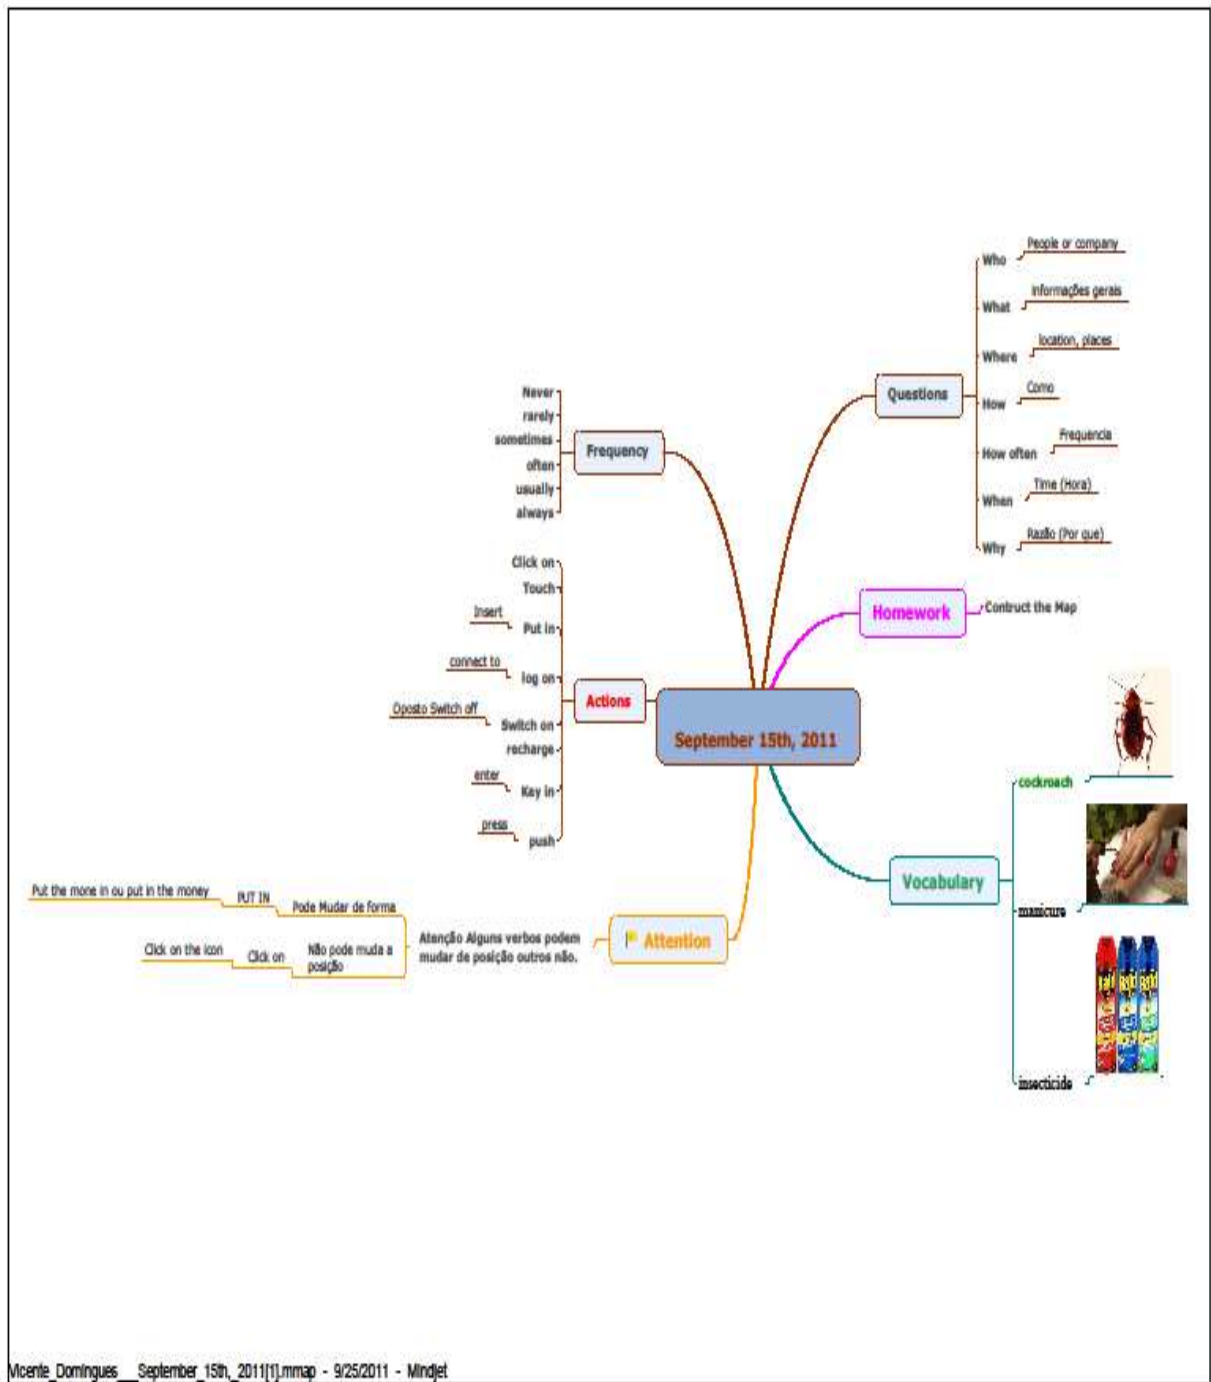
September 15th, 2011

Questions
Who
People or company
What
Informações gerais
Where
location, places
How
Como
How often
Frequencia
When
Time (Hora)
Why
Razão (Por que)

Frequency
Never
rarely
sometimes
often
usually
always

Homework
Contruct the Map

Actions
Click on
Touch
Put in
Insert
log on
connect to
Switch on
Oposto Switch off
recharge
Key in
enter
push
press

Vocabulary
cockroach
manicure
insecticide

Attention
Atenção Alguns verbos podem mudar de posição outros não.
Pode Mudar de forma
PUT IN
Put the mone in ou put in the money
Não pode muda a posição
Click on
Click on the icon

Vicente_Domingues__September_15th, 2011[1].mmap - 9/25/2011 - Mindjet